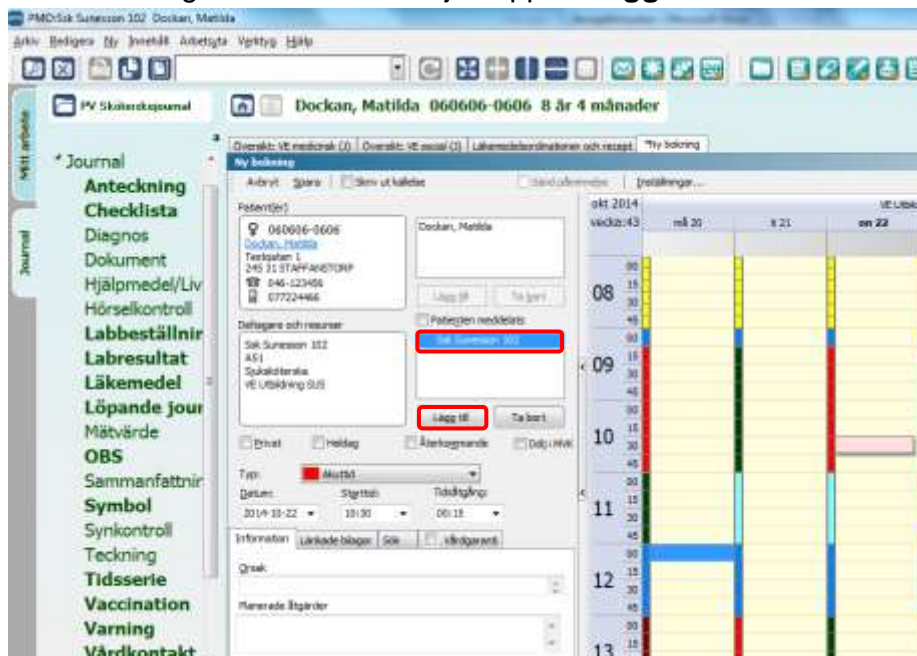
PMO:Ssk Sunesson 102 Dockan, Matilda

Arkiv Redigera Ny Innehåll Arbetsyta Verktyg Hjälp

PV Sköterskejournal

Dockan, Matilda 060606-0606 8 år 4 månader

Mitt arbete

Journal

* Journal
Anteckning
Checklista
Diagnos
Dokument
Hjälpmedel/Liv
Hörselkontroll
Labbeställnir
Labresultat
Läkemedel
Löpande jour
Mätvärde
OBS
Sammanfattnir
Symbol
Synkontroll
Teckning
Tidsserie
Vaccination
Varning
Vårdkontakt

Översikt: VE medicinsk (2) | Översikt: VE social (2) | Läkemedelsordinationer och recept | *Ny bokning

Ny bokning

Avbryt Spara Skriv ut kallelse Inställningar...

Patient(er)
060606-0606
Dockan, Matilda
Testgatan 1
245 31 STAFFANSTORP
046-123456
077224466

Dockan, Matilda

Lägg till Ta bort

Patienten meddelats

Deltagare och resurser
Ssk Sunesson 102
AS1
Sjuksköterska
VE Utbildning SUS

Ssk Sunesson 102

Lägg till Ta bort

Privat Heldag Återkommande Dölj i MVK

Typ: Akuttid

Datum: 2014-10-22
Starttid: 10:30
Tidsåtgång: 00:15

Information Länkade bilagor Sök Vårdgaranti

Orsak

Planerade åtgärder

okt 2014
vecka:43
må 20
ti 21
on 22

08 00 15 30 45
09 00 15 30 45
10 00 15 30 45
11 00 15 30 45
12 00 15 30 45
13 00 15